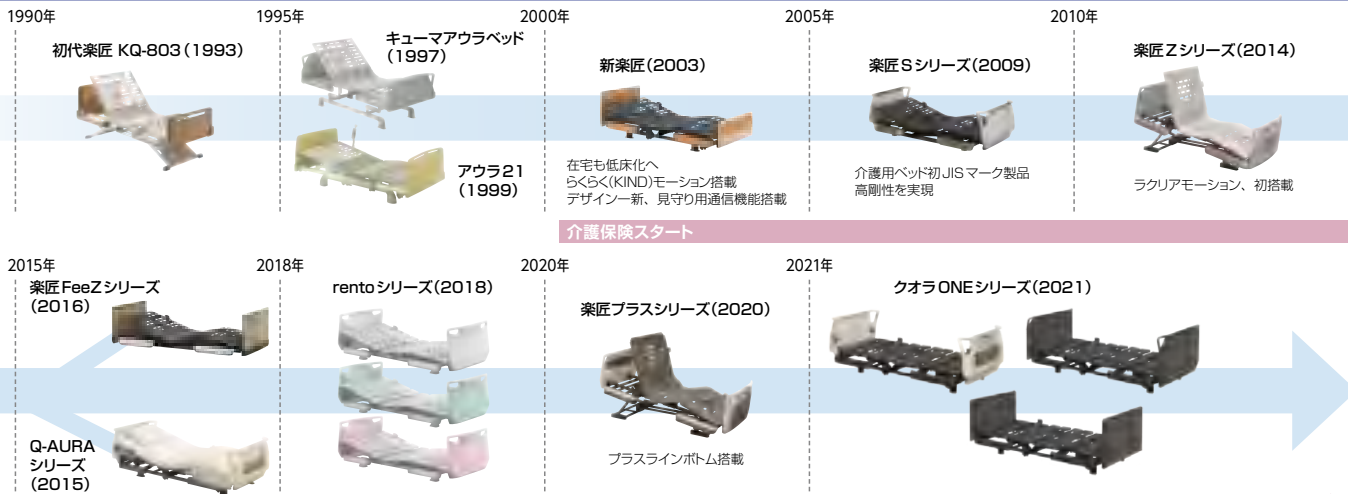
1990年

初代楽匠 KQ-803（1993）

1995年

キューマアウラベッド（1997）

アウラ21（1999）

2000年

新楽匠（2003）

在宅も低床化へ
らくらく(KIND)モーション搭載
デザイン一新、見守り用通信機能搭載

2005年

楽匠Sシリーズ（2009）

介護用ベッド初JISマーク製品
高剛性を実現

2010年

楽匠Zシリーズ（2014）

ラクリアモーション、初搭載

介護保険スタート

2015年

楽匠FeeZシリーズ（2016）

Q-AURAシリーズ（2015）

2018年

rentoシリーズ（2018）

2020年

楽匠プラスシリーズ（2020）

プラスラインボトム搭載

2021年

クオラONEシリーズ（2021）